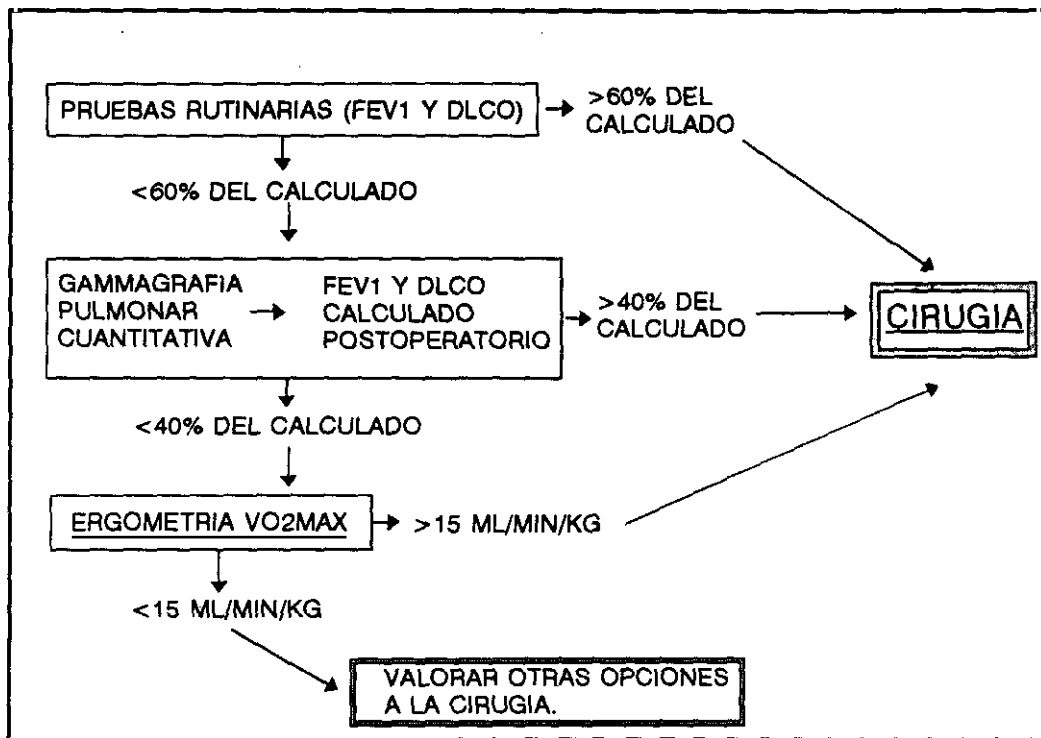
PRUEBAS RUTINARIAS (FEV1 Y DLCO)

>60% DEL CALCULADO

<60% DEL CALCULADO

GAMMAGRAFIA PULMONAR CUANTITATIVA

FEV1 Y DLCO CALCULADO POSTOPERATORIO

>40% DEL CALCULADO

CIRUGIA

<40% DEL CALCULADO

ERGOMETRIA VO2MAX

>15 ML/MIN/KG

<15 ML/MIN/KG

VALORAR OTRAS OPCIONES A LA CIRUGIA.